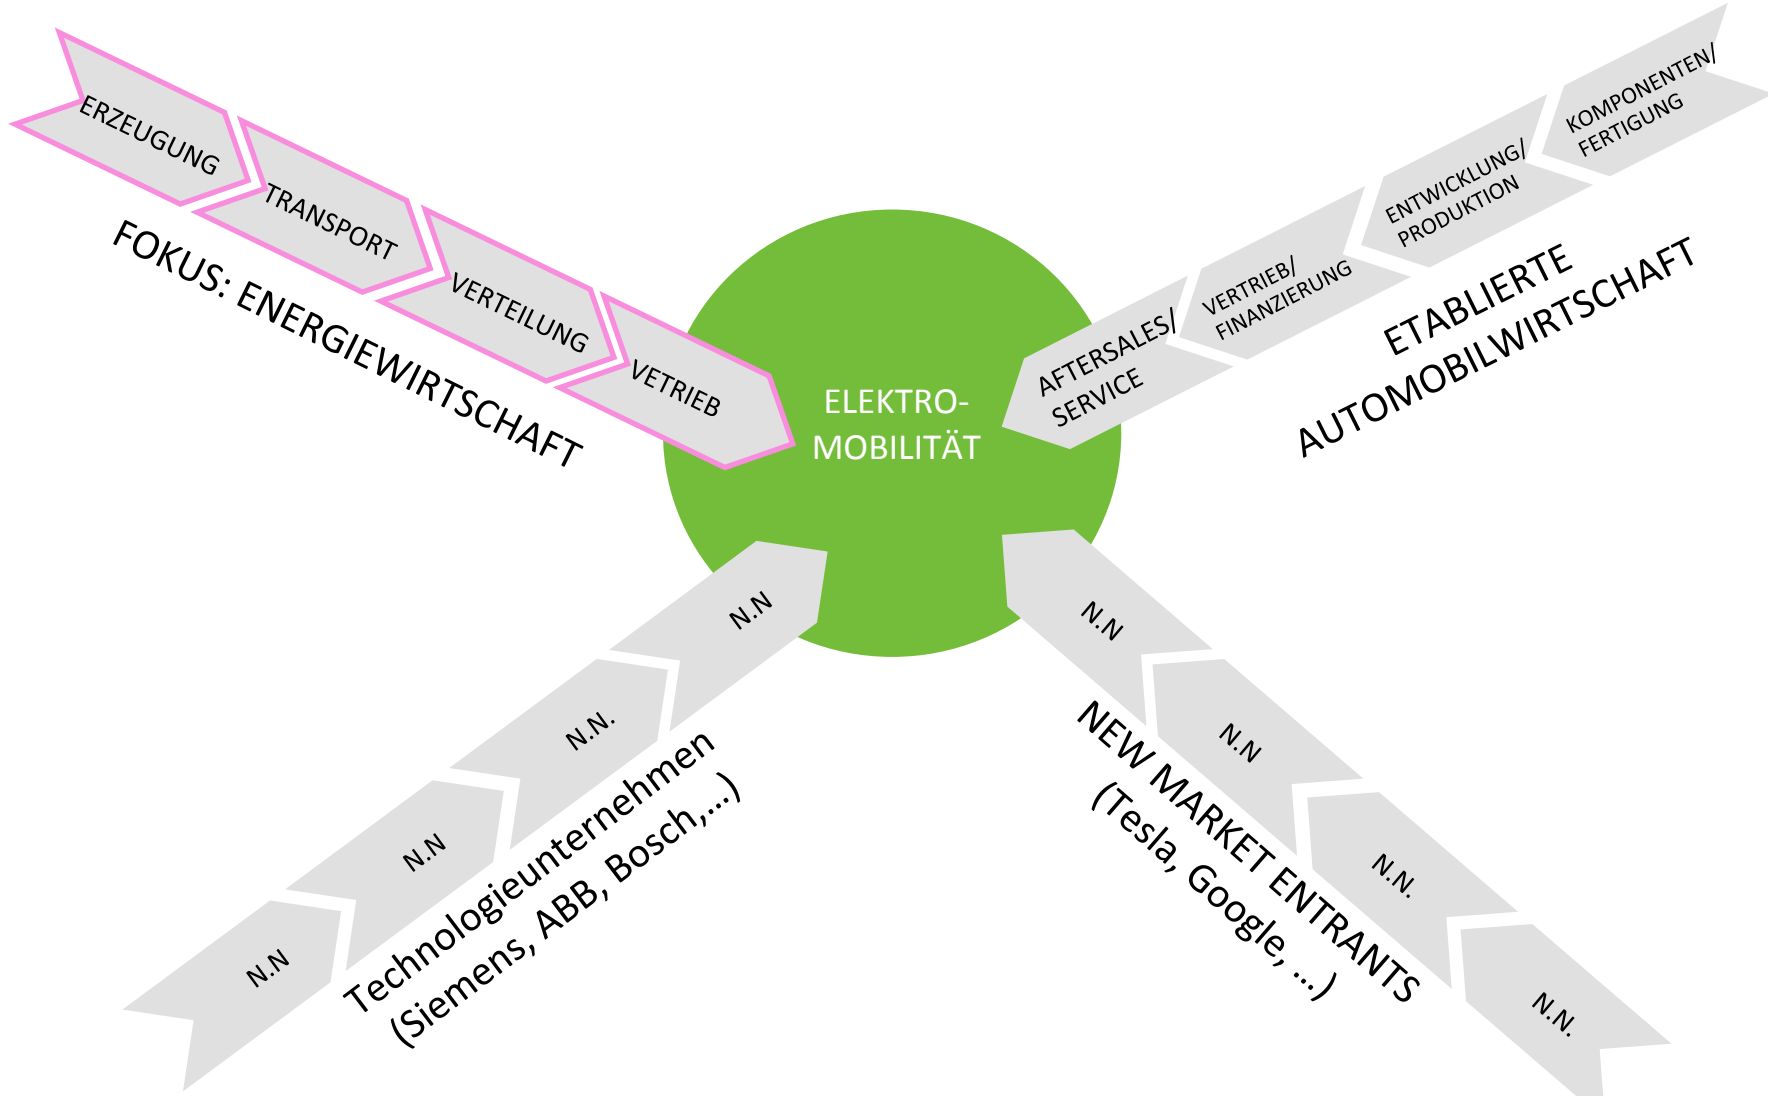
ERZEUGUNG
TRANSPORT
VERTEILUNG
VETRIEB
FOKUS: ENERGIEWIRTSCHAFT

KOMPONENTEN/ FERTIGUNG
ENTWICKLUNG/ PRODUKTION
VERTRIEB/ FINANZIERUNG
AFTERSALES/ SERVICE
ETABLIERTE AUTOMOBILWIRTSCHAFT

ELEKTRO-MOBILITÄT

N.N
N.N.
N.N
N.N
Technologieunternehmen (Siemens, ABB, Bosch,...)

N.N
N.N
N.N.
N.N.
NEW MARKET ENTRANTS (Tesla, Google, ...)